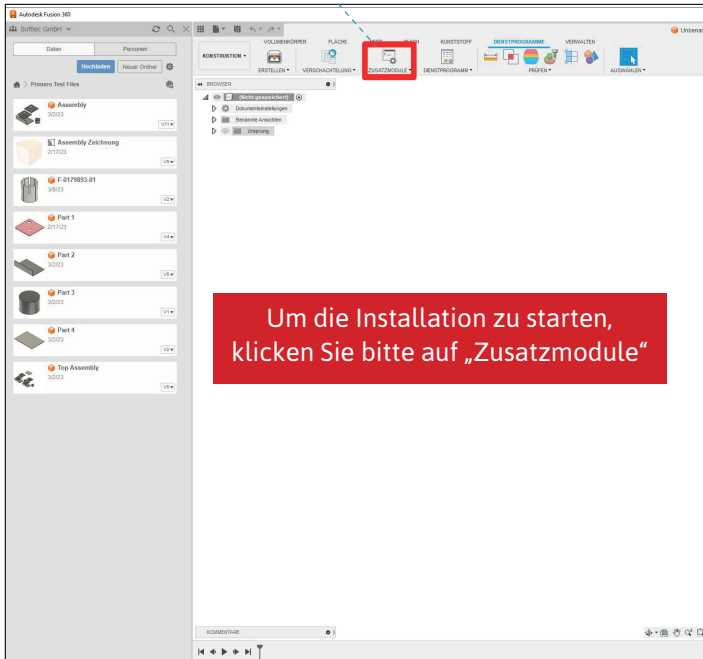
Autodesk Fusion 360

Softec GmbH

Daten | Personen

Hochladen | Neuer Ordner

Primero Test Files

Assembly
3/2/23
V11

Assembly Zeichnung
2/17/23
V8

F-0179893-01
3/9/23
V2

Part 1
2/17/23
V4

Part 2
3/2/23
V5

Part 3
3/2/23
V1

Part 4
3/2/23
V2

Top Assembly
3/2/23
V5

KONSTRUKTION

VOLUMENKÖRPER | FLÄCHE | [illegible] | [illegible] | KUNSTSTOFF | DIENSTPROGRAMME | VERWALTEN

ERSTELLEN | VERSCHACHTELUNG | ZUSATZMODULE | DIENSTPROGRAMM | PRÜFEN | AUSWÄHLEN

Unbenan

BROWSER

(Nicht gespeichert)

Dokumenteinstellungen

Benannte Ansichten

Ursprung

Um die Installation zu starten, klicken Sie bitte auf „Zusatzmodule“

KOMMENTARE